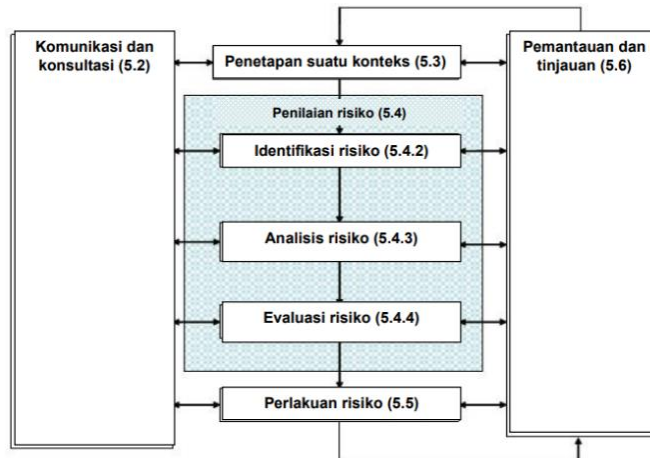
Komunikasi dan konsultasi (5.2)

Penetapan suatu konteks (5.3)

Pemantauan dan tinjauan (5.6)

Penilaian risiko (5.4)

Identifikasi risiko (5.4.2)

Analisis risiko (5.4.3)

Evaluasi risiko (5.4.4)

Perlakuan risiko (5.5)